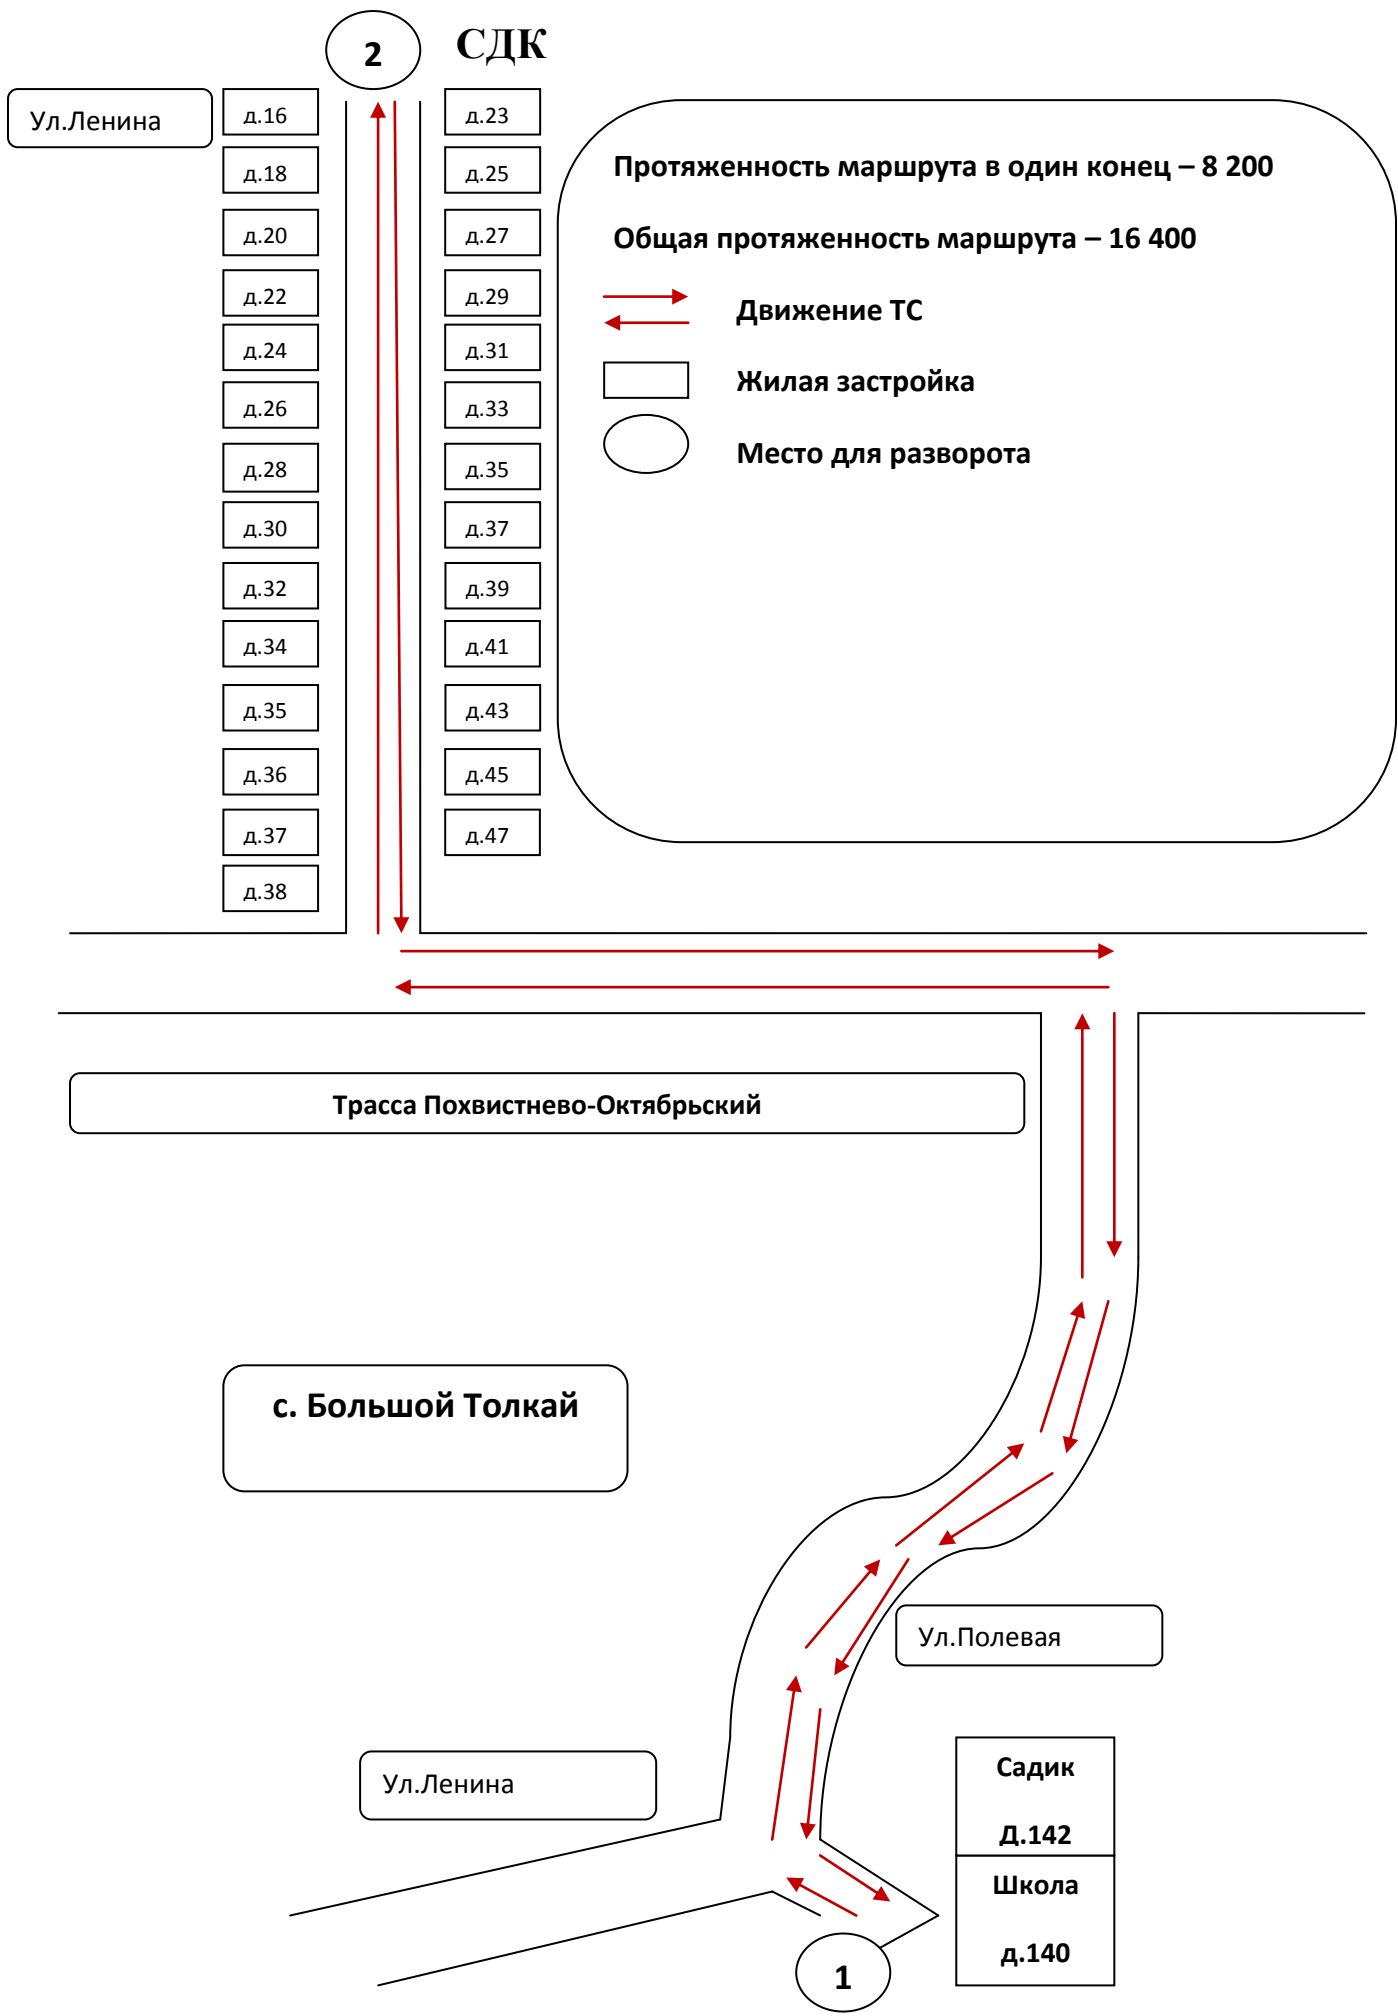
2

СДК

Ул.Ленина

д.16
д.18
д.20
д.22
д.24
д.26
д.28
д.30
д.32
д.34
д.35
д.36
д.37
д.38

д.23
д.25
д.27
д.29
д.31
д.33
д.35
д.37
д.39
д.41
д.43
д.45
д.47

Протяженность маршрута в один конец – 8 200

Общая протяженность маршрута – 16 400

Движение ТС

Жилая застройка

Место для разворота

Трасса Похвистнево-Октябрьский

с. Большой Толкай

Ул.Полевая

Ул.Ленина

Садик

Д.142

Школа

д.140

1